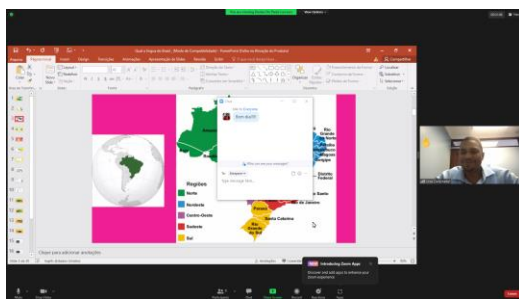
Regiões
Norte
Nordeste
Centro-Oeste
Sudeste
Sul

Bom dia!!!

Rio Grande do Norte
Paraíba
Pernambuco
Alagoas
Sergipe
Distrito Federal
Espírito Santo
Rio de Janeiro
Paraná
Santa Catarina
Rio Grande do Sul

Clique para adicionar anotações

Introducing Zoom Apps
Discover and add apps to enhance your Zoom experience